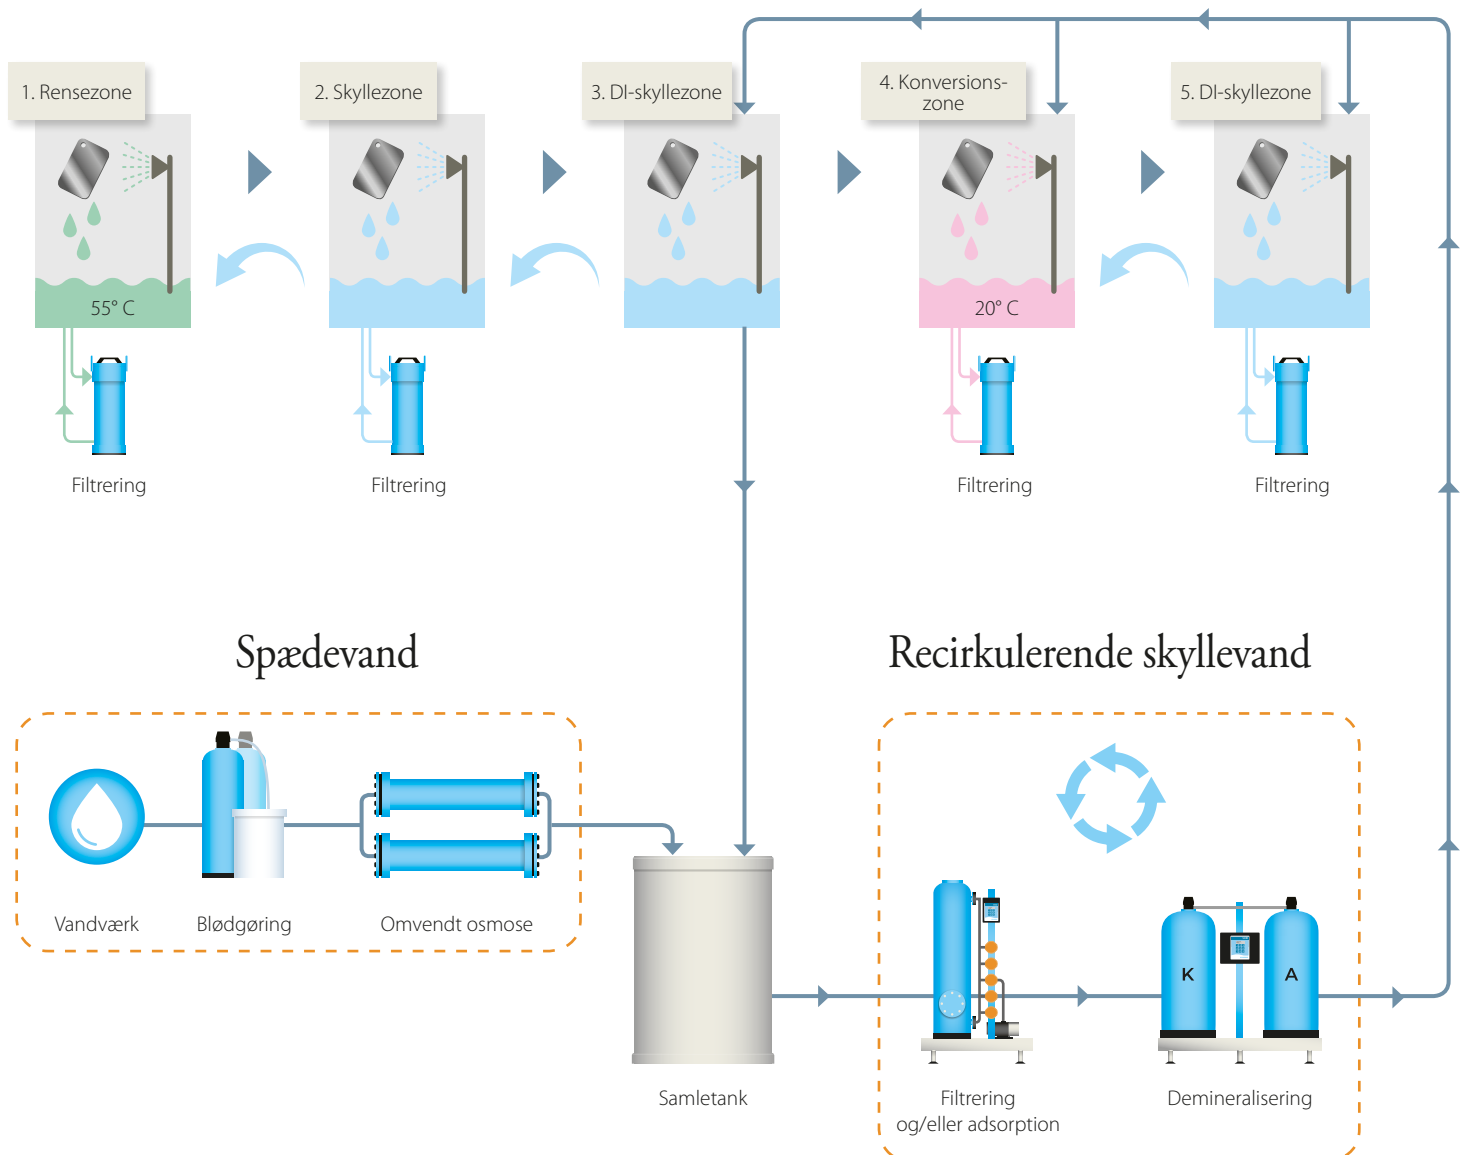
1. Rensezone

2. Skyllezone

3. DI-skyllezone

4. Konversionszone

5. DI-skyllezone

55° C

20° C

Filtrering

Filtrering

Filtrering

Filtrering

Spædevand

Recirkulerende skyllevand

Vandværk

Blødgøring

Omvendt osmose

Samletank

K

A

Filtrering og/eller adsorption

Demineralisering